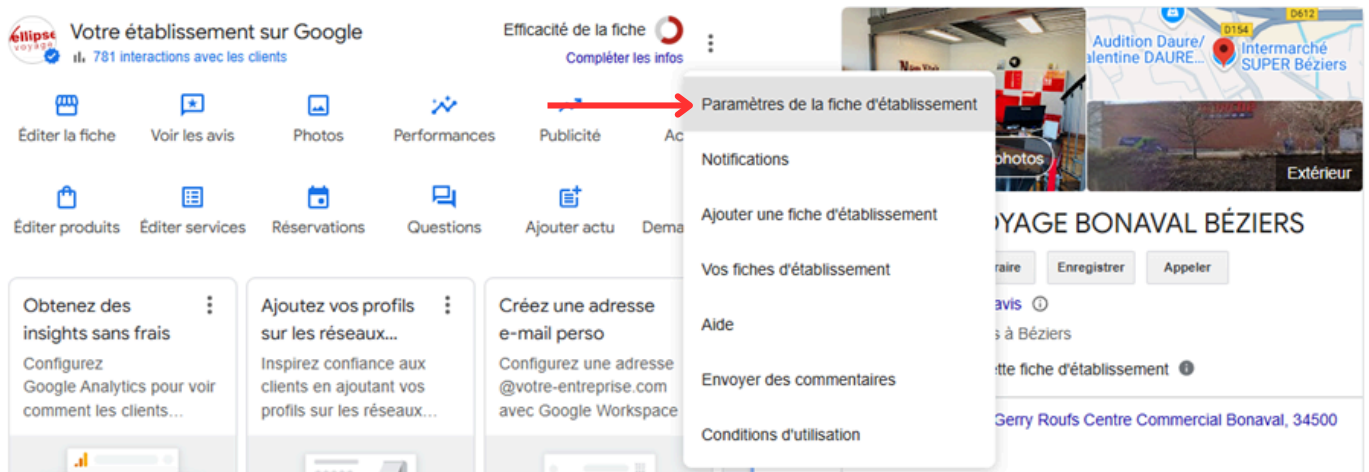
ellipse voyage

Votre établissement sur Google

781 interactions avec les clients

Efficacité de la fiche

Compléter les infos

Éditer la fiche

Voir les avis

Photos

Performances

Publicité

Ac

Éditer produits

Éditer services

Réservations

Questions

Ajouter actu

Dema

Paramètres de la fiche d'établissement

Notifications

Ajouter une fiche d'établissement

Vos fiches d'établissement

Aide

Envoyer des commentaires

Conditions d'utilisation

Obtenez des insights sans frais

Configurez Google Analytics pour voir comment les clients…

Ajoutez vos profils sur les réseaux…

Inspirez confiance aux clients en ajoutant vos profils sur les réseaux…

Créez une adresse e-mail perso

Configurez une adresse @votre-entreprise.com avec Google Workspace

D612

D154

Audition Daure/ alentine DAURE...

Intermarché SUPER Béziers

photos

Extérieur

YAGE BONAVAL BÉZIERS

raire

Enregistrer

Appeler

avis

s à Béziers

ette fiche d'établissement

Gerry Roufs Centre Commercial Bonaval, 34500